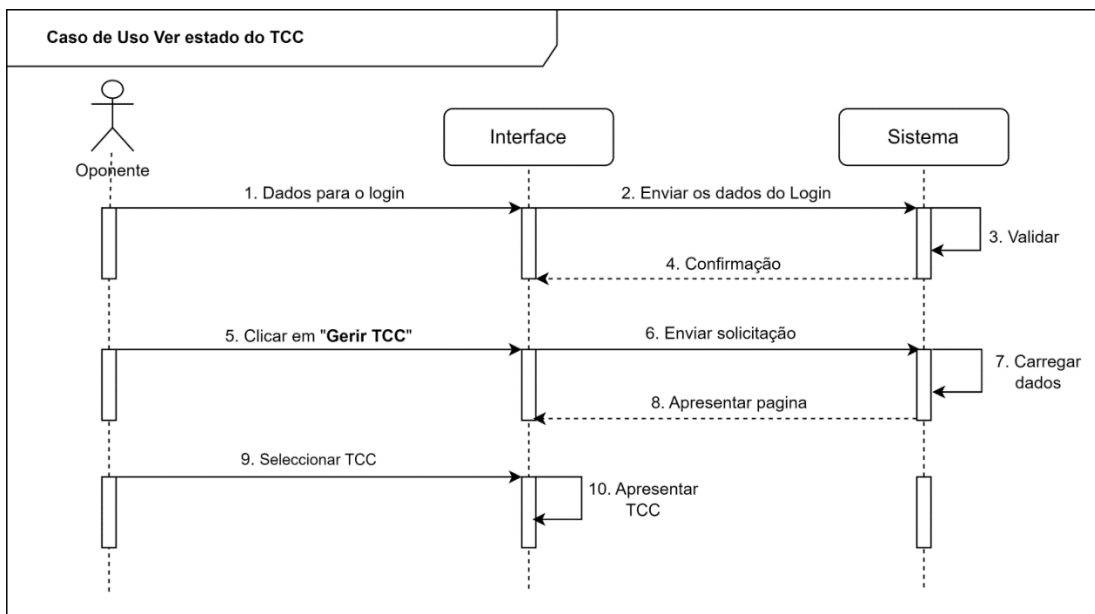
Caso de Uso Ver estado do TCC

Oponente

Interface

Sistema

1. Dados para o login

2. Enviar os dados do Login

3. Validar

4. Confirmação

5. Clicar em "**Gerir TCC**"

6. Enviar solicitação

7. Carregar dados

8. Apresentar pagina

9. Seleccionar TCC

10. Apresentar TCC